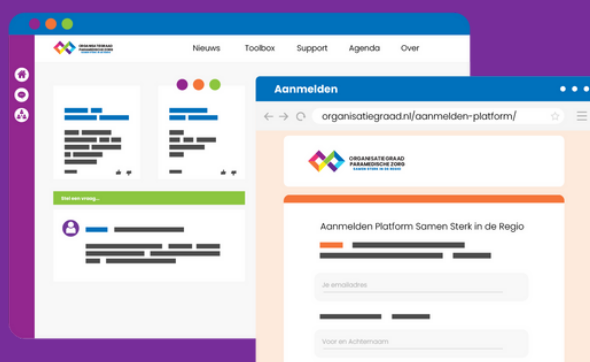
ORGANISATIEGRAAD PARAMEDISCHE ZORG

Nieuws Toolbox Support Agenda Over

Stel een vraag...

Aanmelden

organisatiegraad.nl/aanmelden-platform/

ORGANISATIEGRAAD PARAMEDISCHE ZORG SAMEN STERK IN DE REGIO

Aanmelden Platform Samen Sterk in de Regio

Je emailadres

Voor en Achternaam